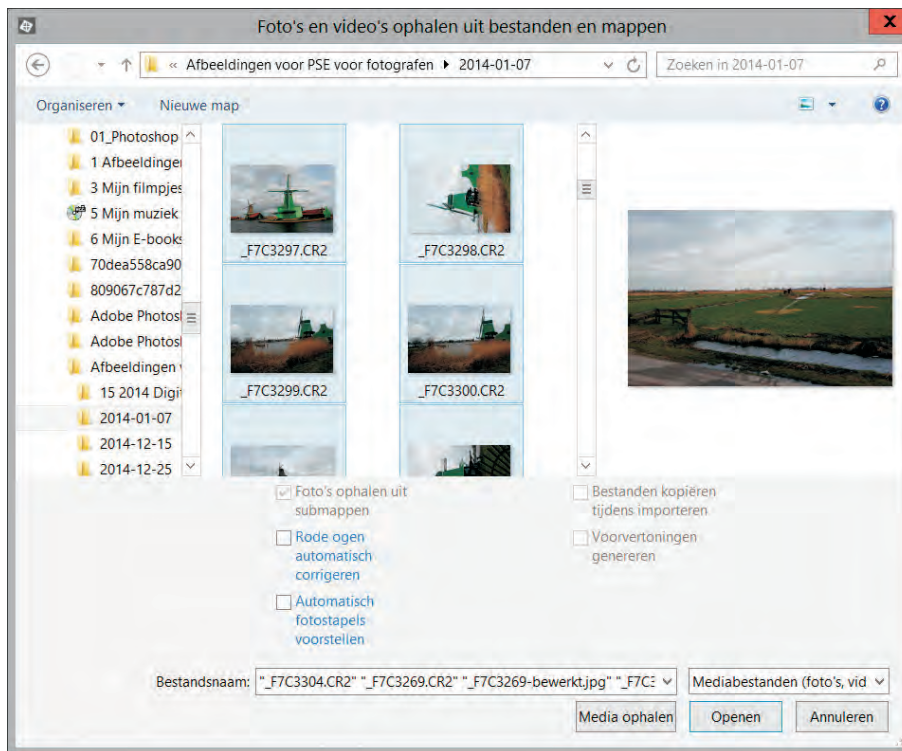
Foto's en video's ophalen uit bestanden en mappen

« Afbeeldingen voor PSE voor fotografen ▸ 2014-01-07

Zoeken in 2014-01-07

Organiseren ▾ Nieuwe map

01_Photoshop
1 Afbeeldinger
3 Mijn filmpjes
5 Mijn muziek
6 Mijn E-books
70dea558ca90
809067c787d2
Adobe Photosl
Adobe Photosl
Afbeeldingen
15 2014 Digi
2014-01-07
2014-12-15
2014-12-25

_F7C3297.CR2
_F7C3298.CR2
_F7C3299.CR2
_F7C3300.CR2

Foto's ophalen uit submappen
Rode ogen automatisch corrigeren
Automatisch fotostapels voorstellen
Bestanden kopiëren tijdens importeren
Voorvertoningen genereren

Bestandsnaam: "_F7C3304.CR2" "_F7C3269.CR2" "_F7C3269-bewerkt.jpg" "_F7C3
Mediabestanden (foto's, vid

Media ophalen
Openen
Annuleren